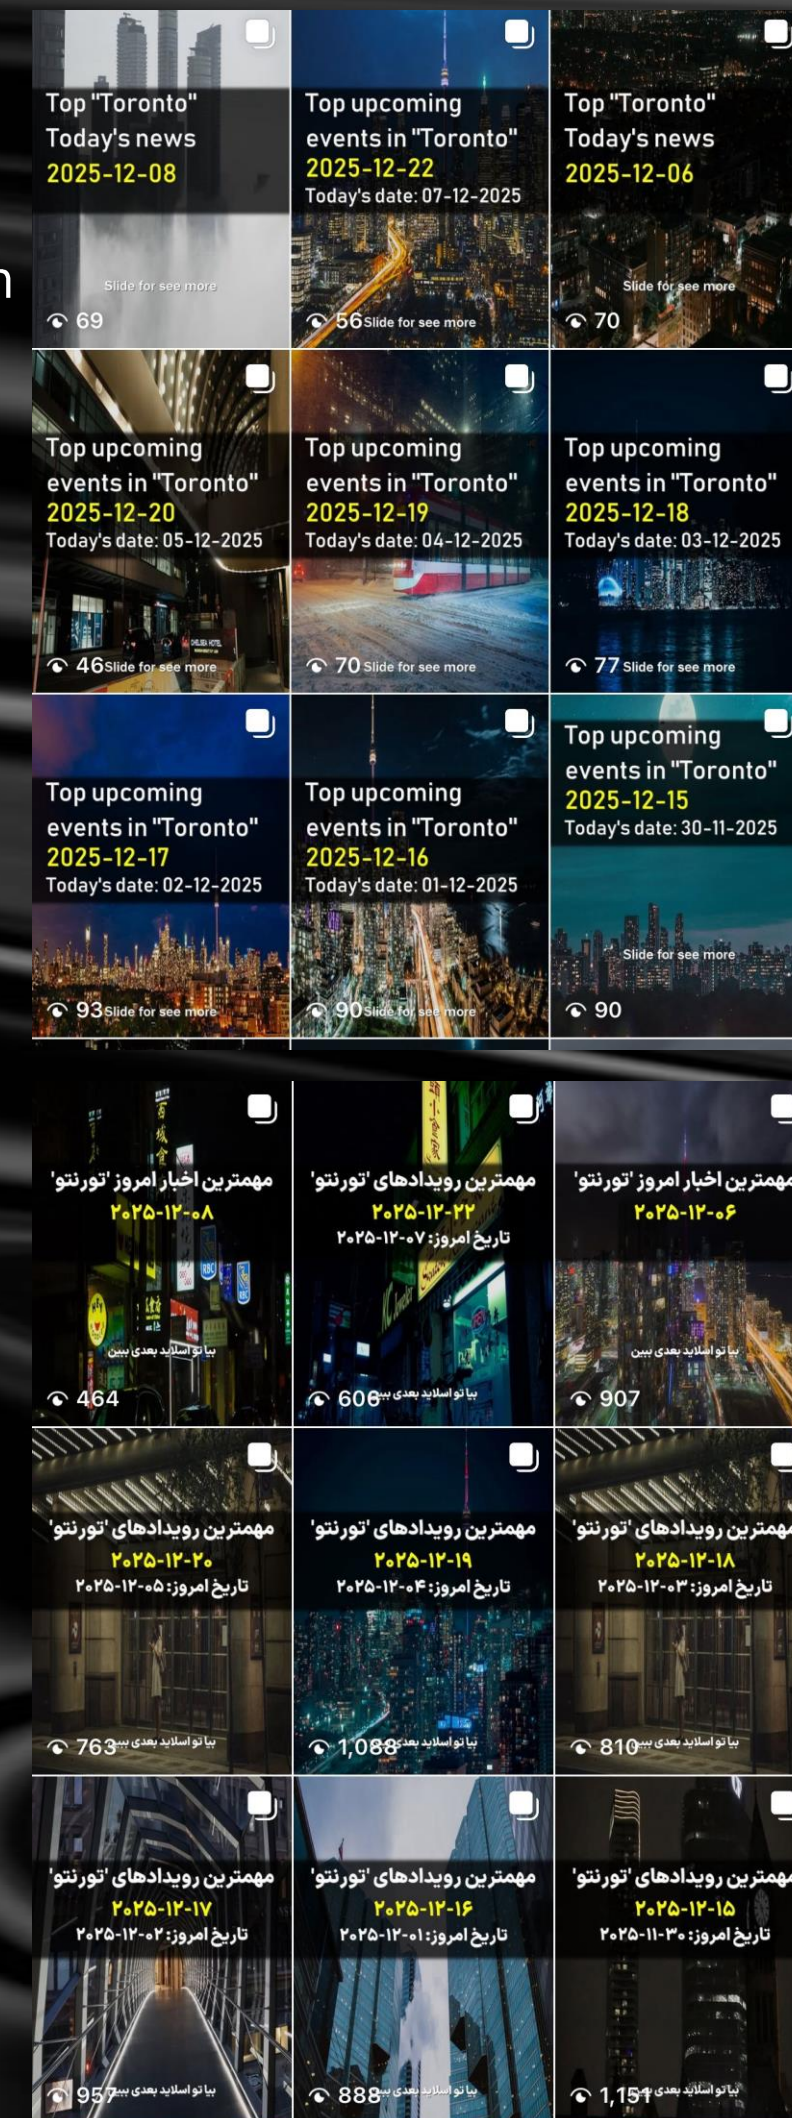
Top "Toronto" Today's news
2025-12-08
Slide for see more
69

Top upcoming events in "Toronto"
2025-12-22
Today's date: 07-12-2025
56 Slide for see more

Top "Toronto" Today's news
2025-12-06
Slide for see more
70

Top upcoming events in "Toronto"
2025-12-20
Today's date: 05-12-2025
46 Slide for see more

Top upcoming events in "Toronto"
2025-12-19
Today's date: 04-12-2025
70 Slide for see more

Top upcoming events in "Toronto"
2025-12-18
Today's date: 03-12-2025
77 Slide for see more

Top upcoming events in "Toronto"
2025-12-17
Today's date: 02-12-2025
93 Slide for see more

Top upcoming events in "Toronto"
2025-12-16
Today's date: 01-12-2025
90 Slide for see more

Top upcoming events in "Toronto"
2025-12-15
Today's date: 30-11-2025
Slide for see more
90

مهمترین اخبار امروز 'تورنتو'
۲۰۲۵-۱۲-۰۸
بیا تو اسلاید بعدی ببین
464

مهمترین رویدادهای 'تورنتو'
۲۰۲۵-۱۲-۲۲
تاریخ امروز: ۲۰۲۵-۱۲-۰۷
606 بیا تو اسلاید بعدی ببین

مهمترین اخبار امروز 'تورنتو'
۲۰۲۵-۱۲-۰۶
بیا تو اسلاید بعدی ببین
907

مهمترین رویدادهای 'تورنتو'
۲۰۲۵-۱۲-۲۰
تاریخ امروز: ۲۰۲۵-۱۲-۰۵
763 بیا تو اسلاید بعدی ببین

مهمترین رویدادهای 'تورنتو'
۲۰۲۵-۱۲-۱۹
تاریخ امروز: ۲۰۲۵-۱۲-۰۴
1,088 بیا تو اسلاید بعدی ببین

مهمترین رویدادهای 'تورنتو'
۲۰۲۵-۱۲-۱۸
تاریخ امروز: ۲۰۲۵-۱۲-۰۳
810 بیا تو اسلاید بعدی ببین

مهمترین رویدادهای 'تورنتو'
۲۰۲۵-۱۲-۱۷
تاریخ امروز: ۲۰۲۵-۱۲-۰۲
957 بیا تو اسلاید بعدی ببین

مهمترین رویدادهای 'تورنتو'
۲۰۲۵-۱۲-۱۶
تاریخ امروز: ۲۰۲۵-۱۲-۰۱
888 بیا تو اسلاید بعدی ببین

مهمترین رویدادهای 'تورنتو'
۲۰۲۵-۱۲-۱۵
تاریخ امروز: ۲۰۲۵-۱۱-۳۰
1,154 بیا تو اسلاید بعدی ببین